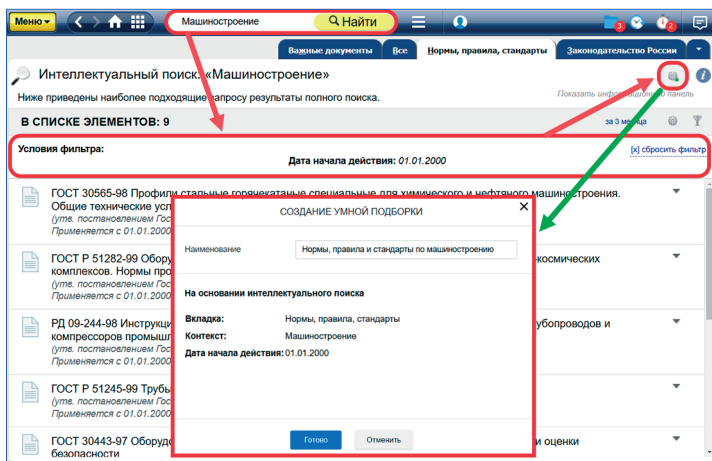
Меню
Машиностроение
Найти
3
2
Важные документы
Все
Нормы, правила, стандарты
Законодательство России

Интеллектуальный поиск. «Машиностроение»
Ниже приведены наиболее подходящие запросу результаты полного поиска.
Показать информационную панель

В СПИСКЕ ЭЛЕМЕНТОВ: 9
за 3 месяца

Условия фильтра:
Дата начала действия: 01.01.2000
[x] сбросить фильтр

ГОСТ 30565-98 Профили стальные гнутые специальные для химического и нефтяного машиностроения. Общие технические усл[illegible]
(утв. постановлением Гос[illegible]
Применяется с 01.01.2000

ГОСТ Р 51282-99 Обору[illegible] космических комплексов. Нормы про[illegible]
(утв. постановлением Гос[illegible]
Применяется с 01.01.2000

РД 09-244-98 Инструкци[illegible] трубопроводов и компрессоров промышл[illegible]
(утв. постановлением Гос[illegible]
Применяется с 01.01.2000

ГОСТ Р 51245-99 Трубы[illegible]
(утв. постановлением Гос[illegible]
Применяется с 01.01.2000

ГОСТ 30443-97 Оборуд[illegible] и оценки безопасности

СОЗДАНИЕ УМНОЙ ПОДБОРКИ
Наименование
Нормы, правила и стандарты по машиностроению
На основании интеллектуального поиска
Вкладка: Нормы, правила, стандарты
Контекст: Машиностроение
Дата начала действия: 01.01.2000
Готово
Отменить